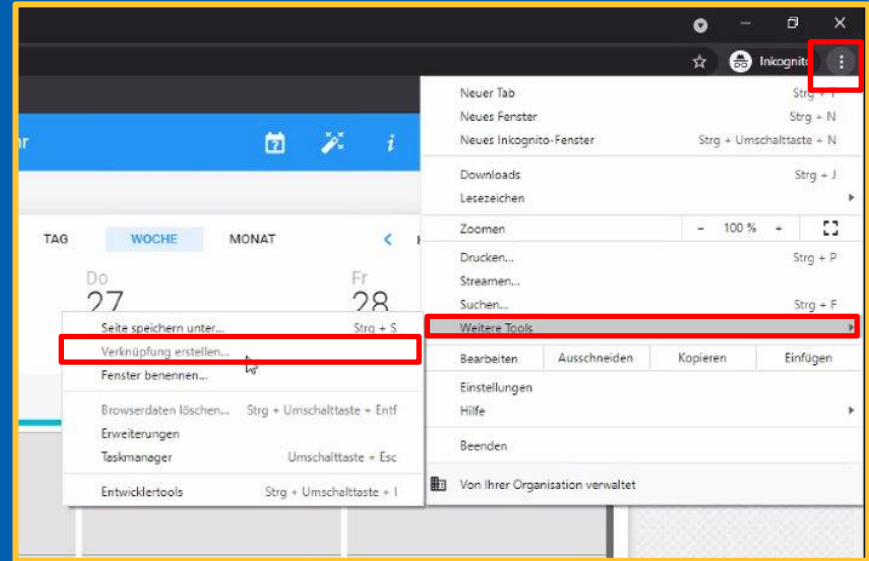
Inkognito

Neuer Tab Strg + T
Neues Fenster Strg + N
Neues Inkognito-Fenster Strg + Umschalttaste + N

Downloads Strg + J
Lesezeichen

Zoomen - 100 % +

Drucken... Strg + P
Streamen...
Suchen... Strg + F
Weitere Tools

Bearbeiten Ausschneiden Kopieren Einfügen

Einstellungen
Hilfe

Beenden

Von Ihrer Organisation verwaltet

TAG WOCHE MONAT

Do 27

Fr 28

Seite speichern unter... Strg + S
Verknüpfung erstellen...
Fenster benennen...

Browserdaten löschen... Strg + Umschalttaste + Entf
Erweiterungen
Taskmanager Umschalttaste + Esc

Entwicklertools Strg + Umschalttaste + I